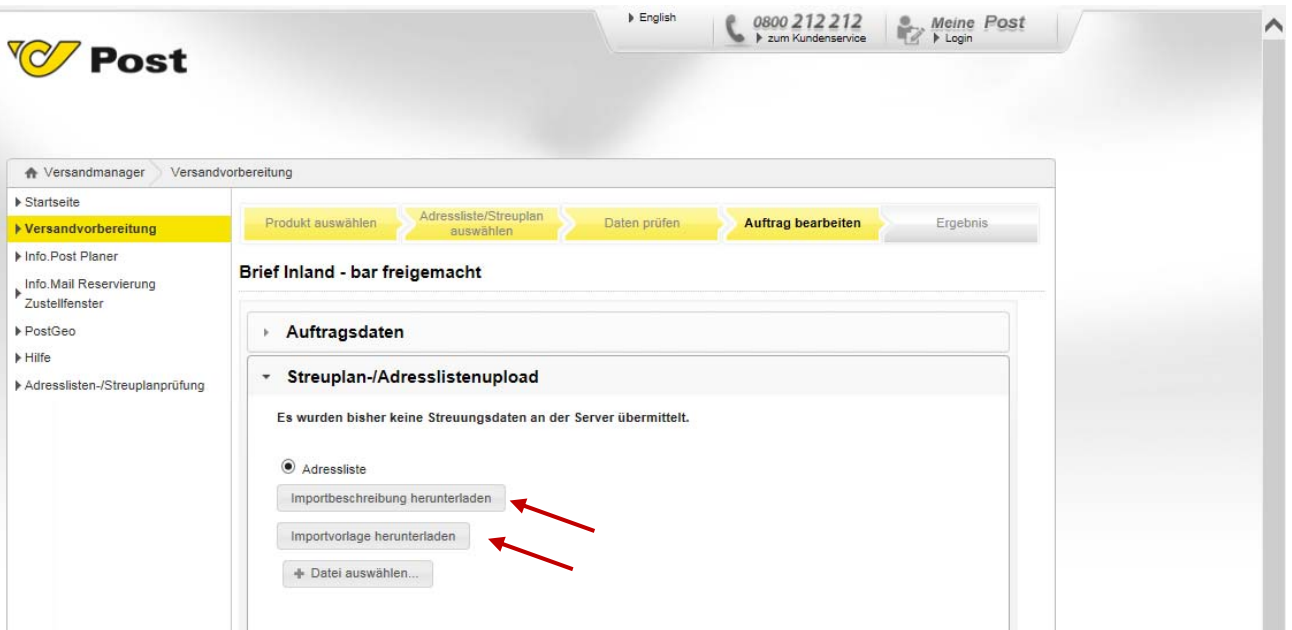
English

0800 212 212
zum Kundenservice

Meine Post
Login

Post

Versandmanager
Versandvorbereitung

Startseite
Versandvorbereitung
Info.Post Planer
Info.Mail Reservierung Zustellfenster
PostGeo
Hilfe
Adresslisten-/Streuplanprüfung

Produkt auswählen
Adressliste/Streuplan auswählen
Daten prüfen
Auftrag bearbeiten
Ergebnis

Brief Inland - bar freigemacht

Auftragsdaten

Streuplan-/Adresslistenupload

Es wurden bisher keine Streuungsdaten an der Server übermittelt.

Adressliste

Importbeschreibung herunterladen

Importvorlage herunterladen

Datei auswählen...